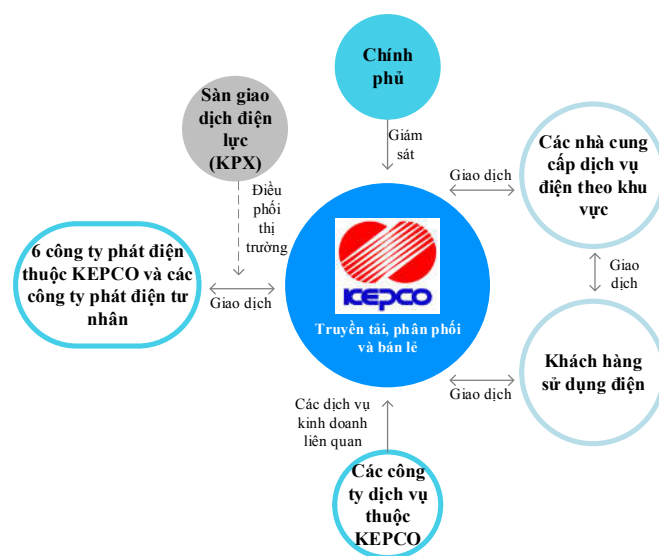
Chính phủ

Sàn giao dịch điện lực (KPX)

Giám sát

Điều phối thị trường

Giao dịch

Các nhà cung cấp dịch vụ điện theo khu vực

6 công ty phát điện thuộc KEPCO và các công ty phát điện tư nhân

Giao dịch

KEPCO

Truyền tải, phân phối và bán lẻ

Giao dịch

Khách hàng sử dụng điện

Giao dịch

Các dịch vụ kinh doanh liên quan

Các công ty dịch vụ thuộc KEPCO